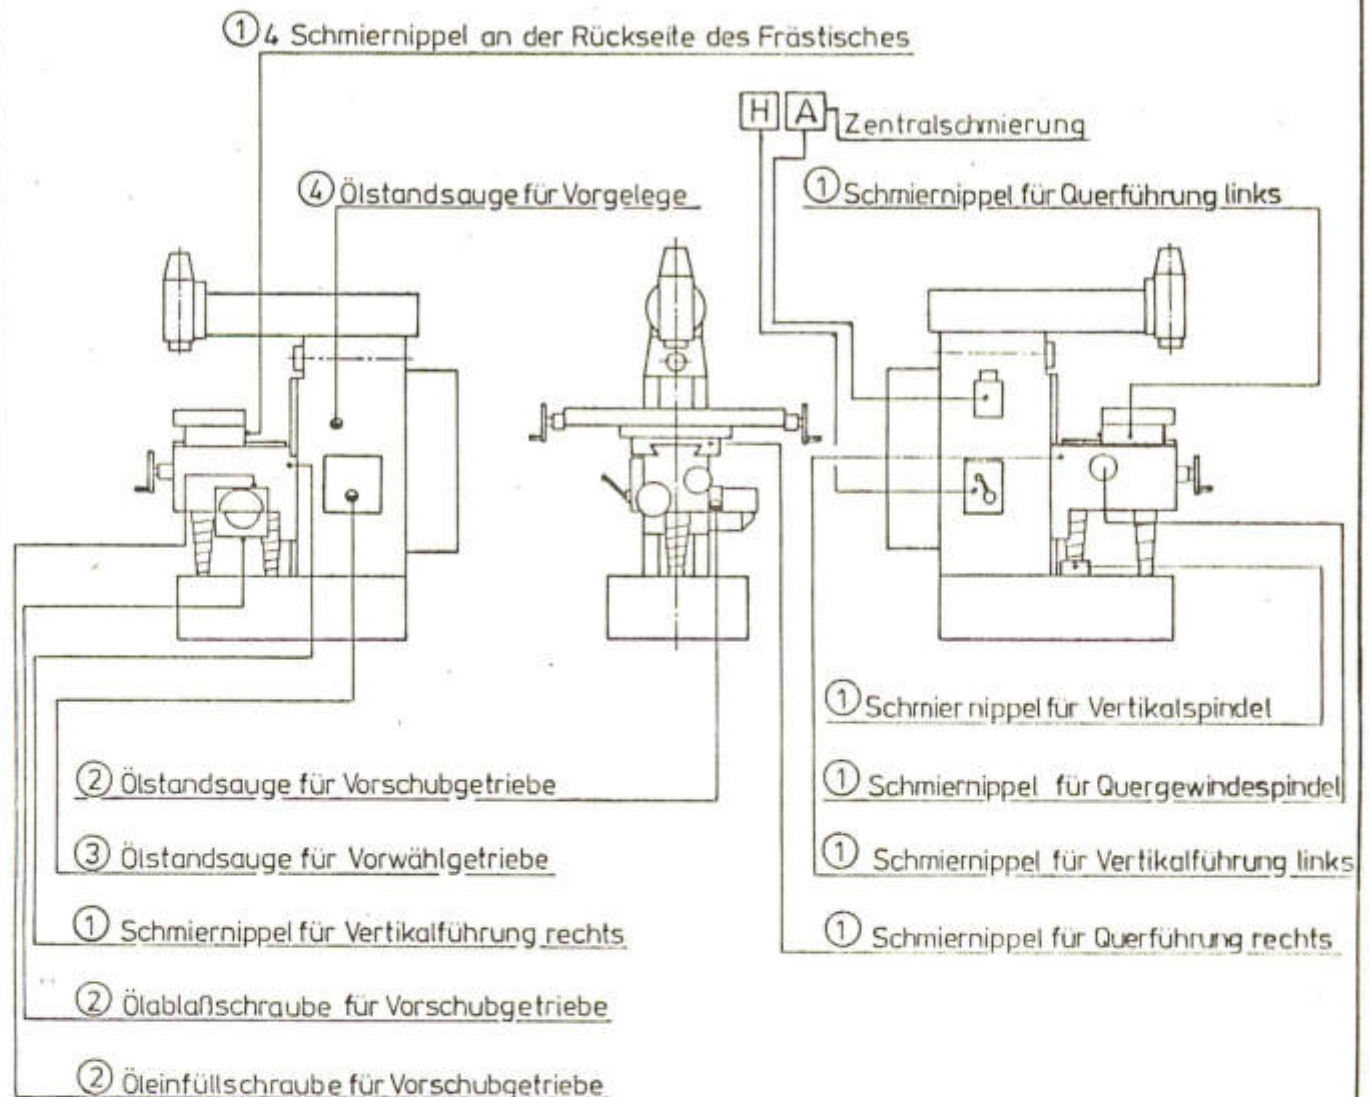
① 4 Schmiernippel an der Rückseite des Frästisches

H A Zentralschmierung

④ Ölstandsauge für Vorgelege

① Schmiernippel für Querführung links

① Schmier nippel für Vertikalspindel

① Schmiernippel für Quergewindespindel

① Schmiernippel für Vertikalführung links

① Schmiernippel für Querführung rechts

② Ölstandsauge für Vorschubgetriebe

③ Ölstandsauge für Vorwählgetriebe

① Schmiernippel für Vertikalführung rechts

② Ölablaßschraube für Vorschubgetriebe

② Öleinfüllschraube für Vorschubgetriebe